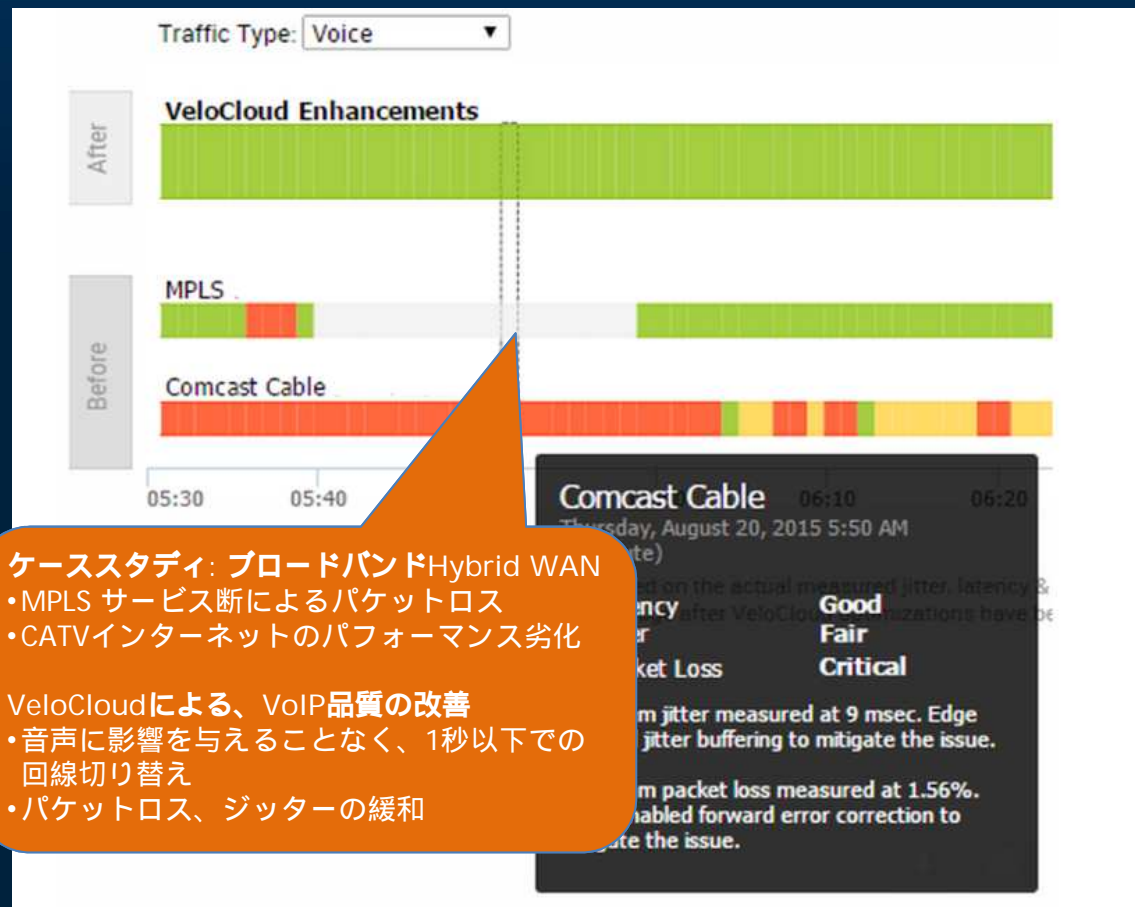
Traffic Type: Voice

After

VeloCloud Enhancements

Before

MPLS

Comcast Cable

05:30 05:40 06:10 06:20

Comcast Cable
Thursday, August 20, 2015 5:50 AM
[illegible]te)
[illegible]d on the actual measured jitter, latency &
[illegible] after VeloCloud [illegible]zations have be
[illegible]ency Good
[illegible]r Fair
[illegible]ket Loss Critical

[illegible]m jitter measured at 9 msec. Edge
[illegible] jitter buffering to mitigate the issue.

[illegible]m packet loss measured at 1.56%.
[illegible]abled forward error correction to
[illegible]ate the issue.

ケーススタディ: ブロードバンドHybrid WAN
•MPLS サービス断によるパケットロス
•CATVインターネットのパフォーマンス劣化

VeloCloudによる、VoIP品質の改善
•音声に影響を与えることなく、1秒以下での回線切り替え
•パケットロス、ジッターの緩和